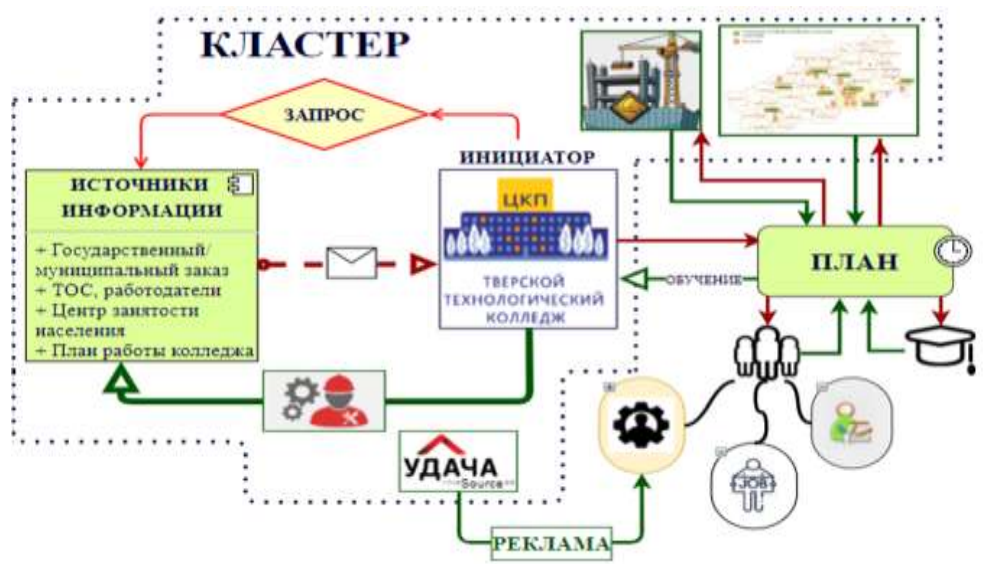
КЛАСТЕР

ЗАПРОС

ИНИЦИАТОР

ИСТОЧНИКИ ИНФОРМАЦИИ

+ Государственный/ муниципальный заказ
+ ТОС, работодатели
+ Центр занятости населения
+ План работы колледжа

ЦКП

ТВЕРСКОЙ ТЕХНОЛОГИЧЕСКИЙ КОЛЛЕДЖ

ОБУЧЕНИЕ

ПЛАН

JOB

УДАЧА
Source

РЕКЛАМА